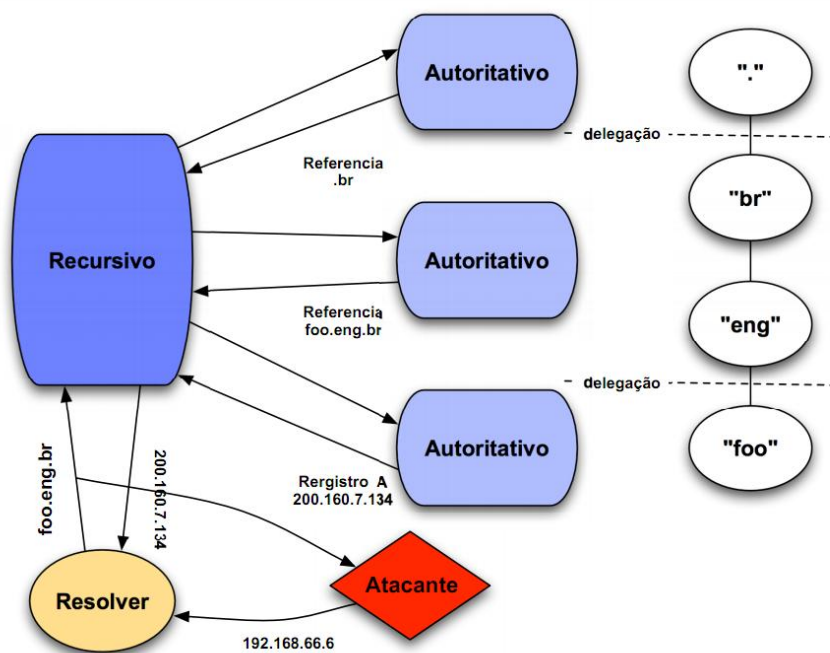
Autoritativo

"."

delegação

Referencia
.br

"br"

Recursivo

Autoritativo

Referencia
foo.eng.br

"eng"

delegação

Autoritativo

"foo"

Rergistro A
200.160.7.134

foo.eng.br

200.160.7.134

Atacante

Resolver

192.168.66.6